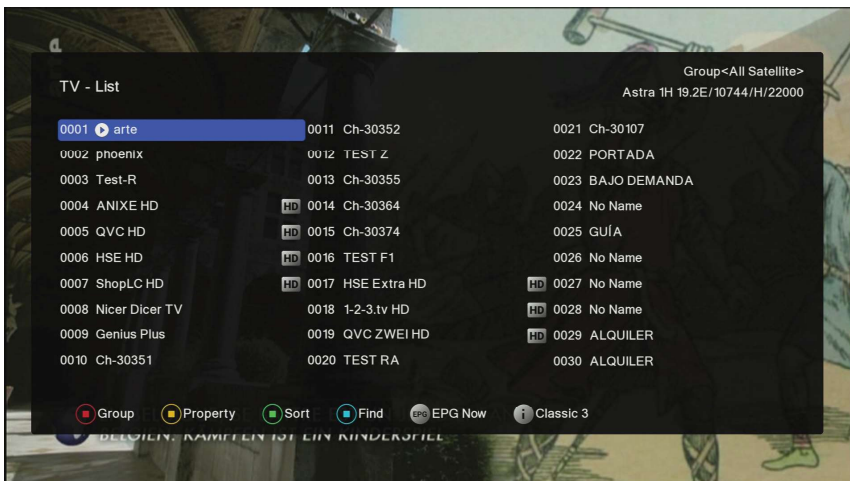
TV - List

Group<All Satellite>
Astra 1H 19.2E/10744/H/22000

0001 arte
0002 phoenix
0003 Test-R
0004 ANIXE HD HD
0005 QVC HD HD
0006 HSE HD HD
0007 ShopLC HD HD
0008 Nicer Dicer TV
0009 Genius Plus
0010 Ch-30351

0011 Ch-30352
0012 TEST Z
0013 Ch-30355
0014 Ch-30364
0015 Ch-30374
0016 TEST F1
0017 HSE Extra HD HD
0018 1-2-3.tv HD HD
0019 QVC ZWEI HD HD
0020 TEST RA

0021 Ch-30107
0022 PORTADA
0023 BAJO DEMANDA
0024 No Name
0025 GUÍA
0026 No Name
0027 No Name
0028 No Name
0029 ALQUILER
0030 ALQUILER

Group Property Sort Find EPG EPG Now i Classic 3

BELGIEN: KÄMPFEN IST EIN KINDERSPIEL